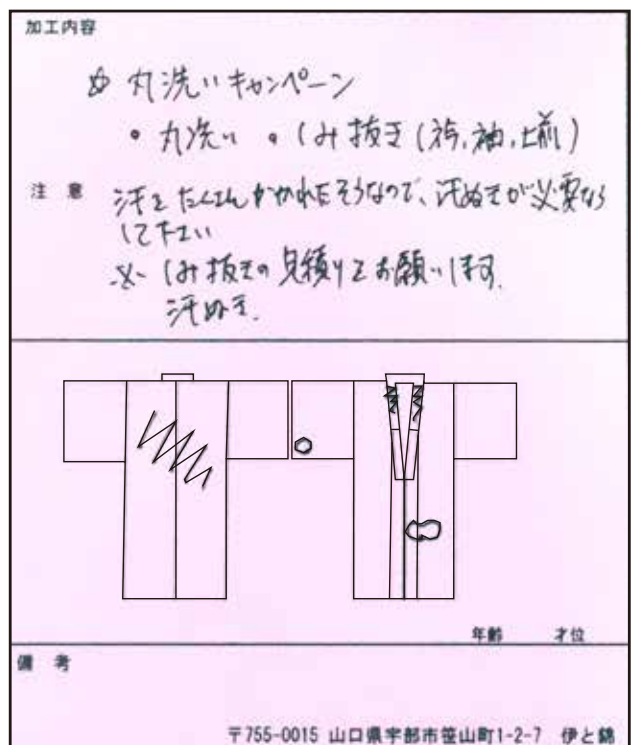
加工内容

Ⓑ 丸洗いキャンペーン

• 丸洗い • しみ抜き (衿, 袖, 上前)

注意 汗をたくさんかかれたそうなので、汗ぬきが必要なら して下さい

※ しみ抜きの見積りをお願いします。
汗ぬき。

年齢 才位

備考

〒755-0015 山口県宇部市笹山町1-2-7 伊と鶴